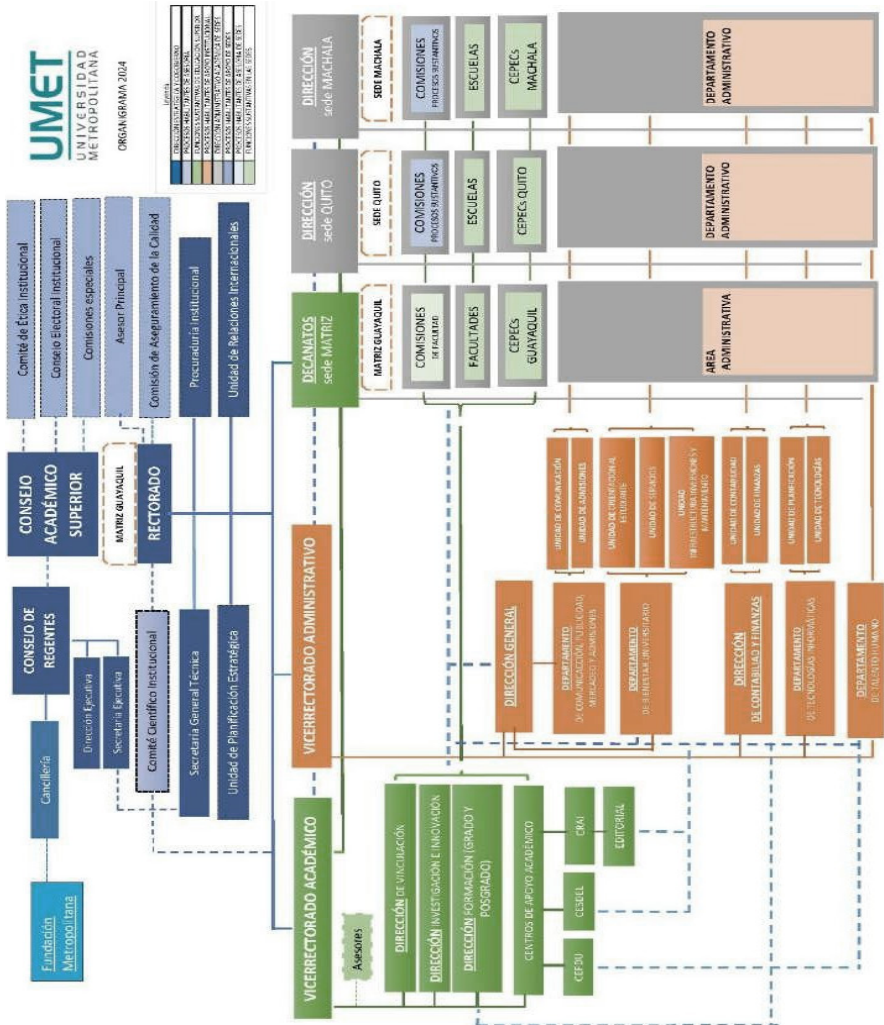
UMET UNIVERSIDAD METROPOLITANA

ORGANIGRAMA 2024

Leyenda
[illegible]

Fundación Metropolitana

Cancillería

CONSEJO DE REGENTES

Dirección Ejecutiva

Secretaría Ejecutiva

CONSEJO ACADÉMICO SUPERIOR

Comité de Ética Institucional

Consejo Electoral Institucional

Comisiones especiales

Asesor Principal

Comisión de Aseguramiento de la Calidad

MATRIZ GUAYAQUIL

RECTORADO

Comité Científico Institucional

Secretaría General Técnica

Unidad de Planificación Estratégica

Procuraduría Institucional

Unidad de Relaciones Internacionales

VICERRECTORADO ACADÉMICO

Asesores

DIRECCIÓN DE VINCULACIÓN

DIRECCIÓN INVESTIGACIÓN E INNOVACIÓN

DIRECCIÓN FORMACIÓN (GRADO Y POSGRADO)

CENTROS DE APOYO ACADÉMICO

CRAI

EDITORIAL

CESEEL

CEFDU

VICERRECTORADO ADMINISTRATIVO

DIRECCIÓN GENERAL

DEPARTAMENTO DE COMUNICACIÓN, PUBLICIDAD, MERCADEO Y ADMISIONES

UNIDAD DE COMUNICACIÓN

UNIDAD DE ADMISIONES

DEPARTAMENTO DE BIENESTAR UNIVERSITARIO

UNIDAD DE ORIENTACIÓN AL ESTUDIANTE

UNIDAD DE SERVICIOS

UNIDAD DE INFRAESTRUCTURA FÍSICA Y MANTENIMIENTO

DIRECCIÓN DE CONTABILIDAD Y FINANZAS

UNIDAD DE CONTABILIDAD

UNIDAD DE FINANZAS

DEPARTAMENTO DE TECNOLOGÍAS INFORMÁTICAS

UNIDAD DE PLANIFICACIÓN

UNIDAD DE TECNOLOGÍAS

DEPARTAMENTO DE TALENTO HUMANO

DECANATOS sede MATRIZ

MATRIZ GUAYAQUIL

COMISIONES DE FACULTAD

FACULTADES

CEPECs GUAYAQUIL

AREA ADMINISTRATIVA

DIRECCIÓN sede QUITO

SEDE QUITO

COMISIONES PROCESOS SUSTANTIVOS

ESCUELAS

CEPECs QUITO

DEPARTAMENTO ADMINISTRATIVO

DIRECCIÓN sede MACHALA

SEDE MACHALA

COMISIONES PROCESOS SUSTANTIVOS

ESCUELAS

CEPECs MACHALA

DEPARTAMENTO ADMINISTRATIVO